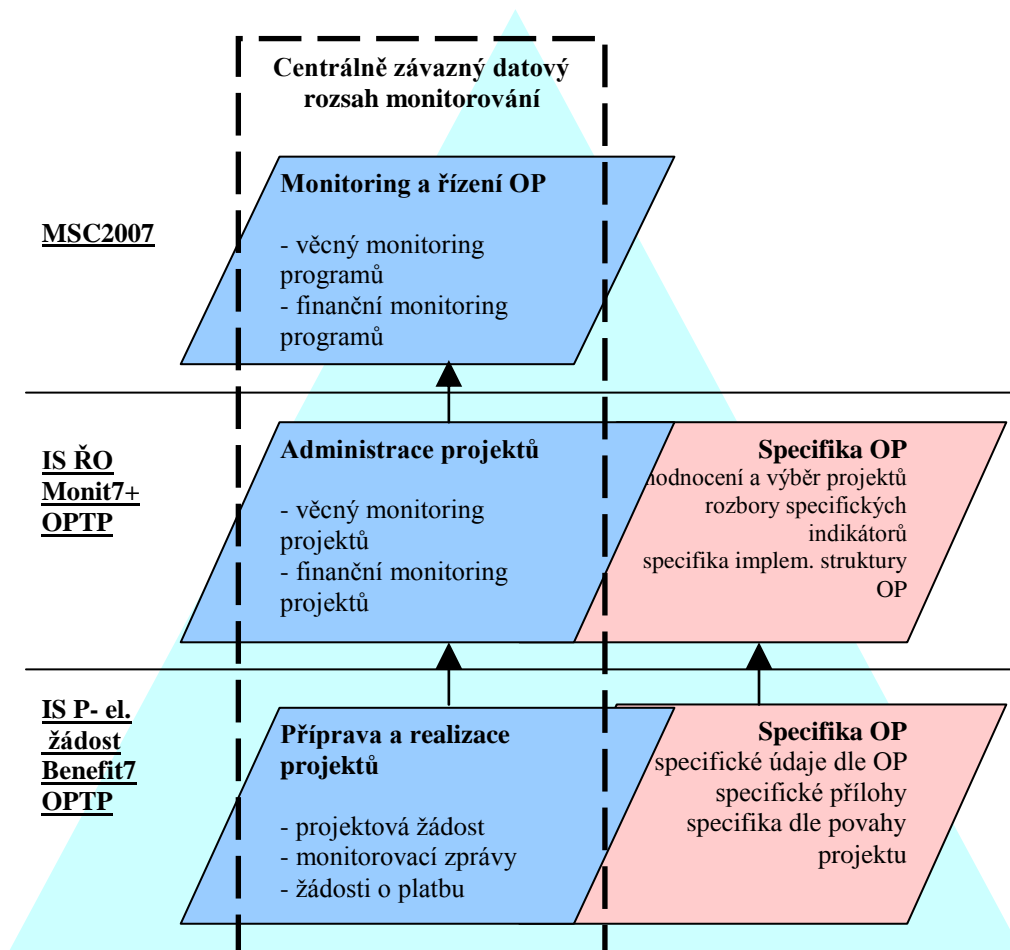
Centrálně závazný datový rozsah monitorování

MSC2007

Monitoring a řízení OP

- věcný monitoring programů
- finanční monitoring programů

IS ŘO
Monit7+
OPTP

Administrace projektů

- věcný monitoring projektů
- finanční monitoring projektů

Specifika OP
hodnocení a výběr projektů
rozbory specifických indikátorů
specifika implem. struktury OP

IS P- el. žádost
Benefit7
OPTP

Příprava a realizace projektů

- projektová žádost
- monitorovací zprávy
- žádosti o platbu

Specifika OP
specifické údaje dle OP
specifické přílohy
specifika dle povahy projektu